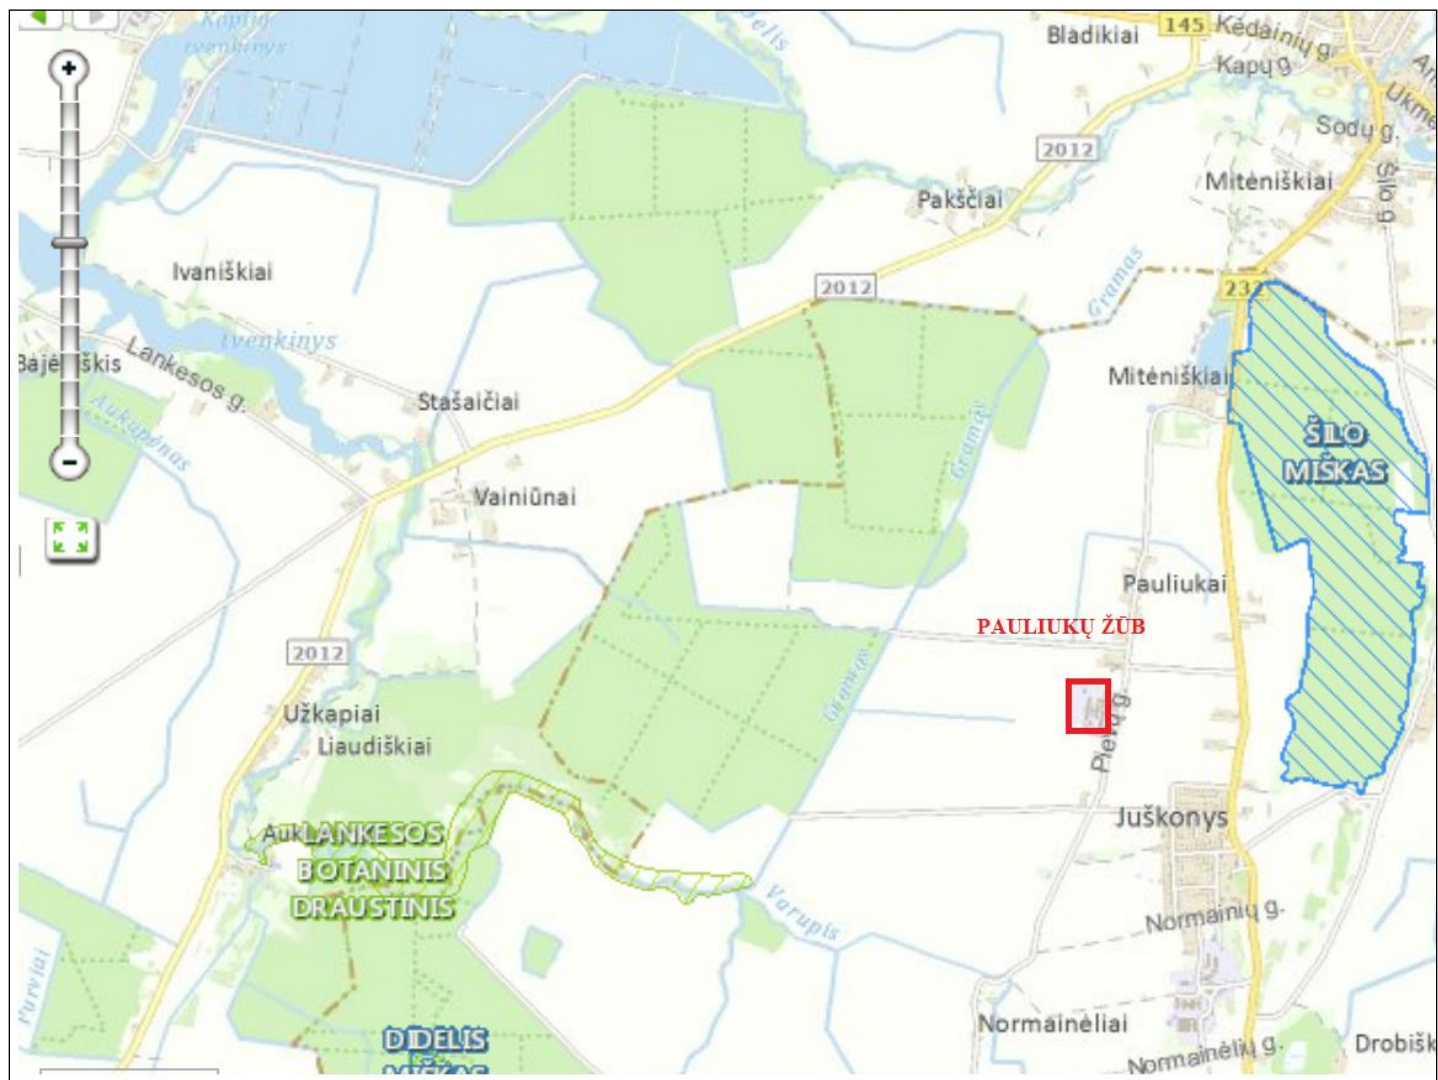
Kapių tvenkinys
Delis
Bladikiai
145
Kėdainių g.
Kapų g.
Ukmė
Sodų g.
Šilo g.
2012
Pakščiai
Miteniškiai
Ivaniškiai
2012
Gramas
232
tvenkinys
Bajė škis
Lankesos g.
Aukupėnas
Stašaičiai
Miteniškiai
Gramas
ŠILO MIŠKAS
Vainiūnai
Pauliukai
PAULIUKŲ ŽŪB
2012
Gramas
Užkapiai
Liaudiškiai
Pievų g.
Juškonys
AUKLANKESOS BOTANINIS DRAUSTINIS
Varupis
Normainių g.
Parviai
Normainėliai
DIDELIS MIŠKAS
Normainėlių g.
Drobišk